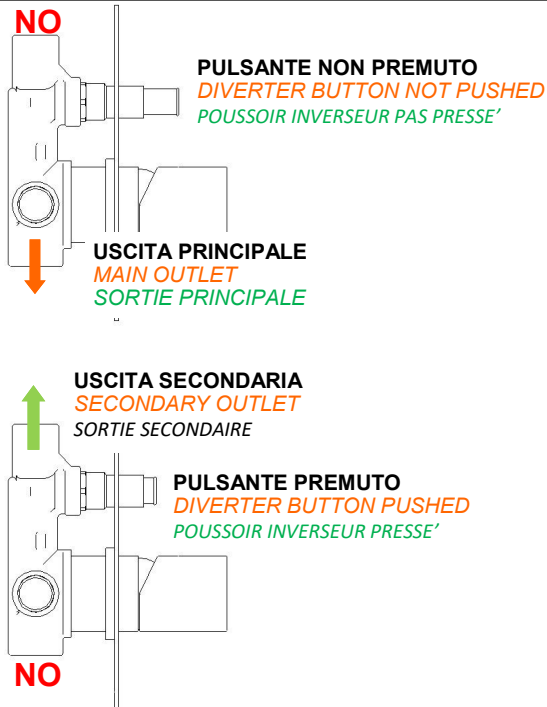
NO

PULSANTE NON PREMUTO
DIVERTER BUTTON NOT PUSHED
POUSSOIR INVERSEUR PAS PRESSE’

USCITA PRINCIPALE
MAIN OUTLET
SORTIE PRINCIPALE

USCITA SECONDARIA
SECONDARY OUTLET
SORTIE SECONDAIRE

PULSANTE PREMUTO
DIVERTER BUTTON PUSHED
POUSSOIR INVERSEUR PRESSE’

NO